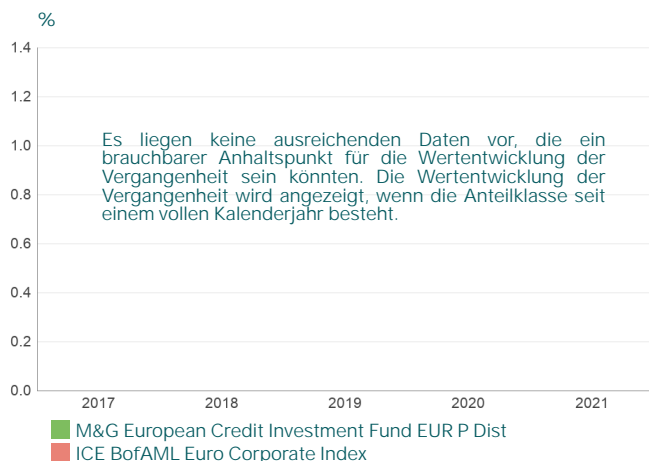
%

1.4
1.2
1.0
0.8
0.6
0.4
0.2
0.0

Es liegen keine ausreichenden Daten vor, die ein brauchbarer Anhaltspunkt für die Wertentwicklung der Vergangenheit sein könnten. Die Wertentwicklung der Vergangenheit wird angezeigt, wenn die Anteilklasse seit einem vollen Kalenderjahr besteht.

2017
2018
2019
2020
2021

M&G European Credit Investment Fund EUR P Dist
ICE BofAML Euro Corporate Index